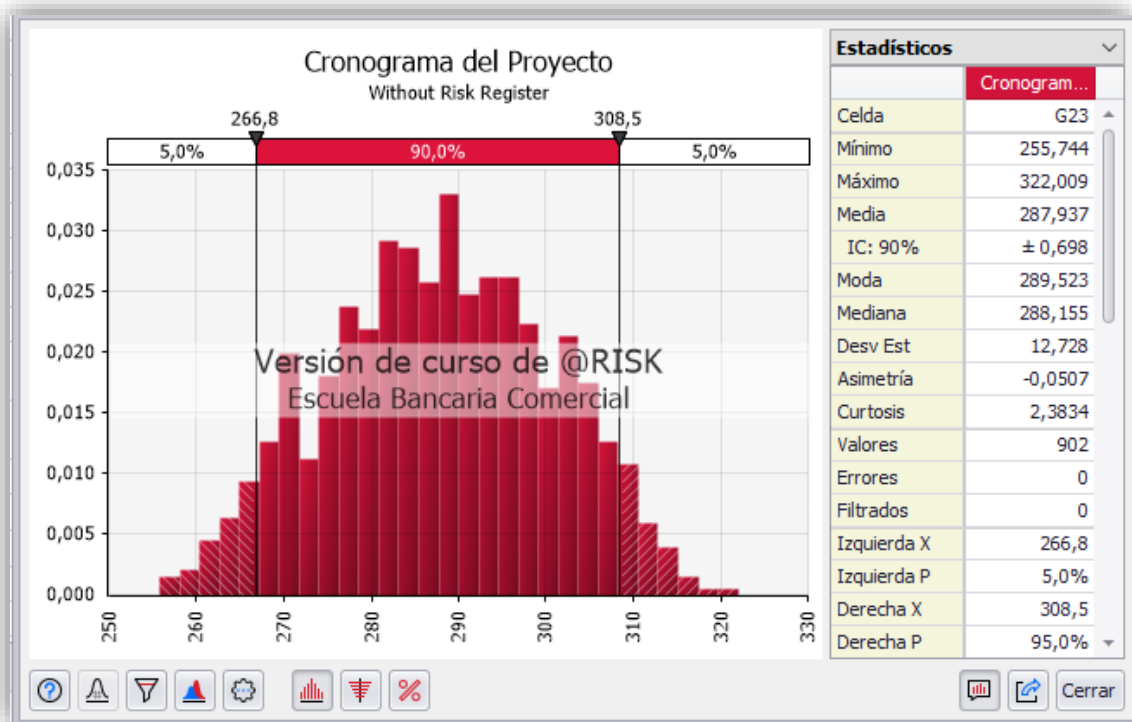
Cronograma del Proyecto
Without Risk Register

266,8 308,5

5,0% 90,0% 5,0%

0,035
0,030
0,025
0,020
0,015
0,010
0,005
0,000

250 260 270 280 290 300 310 320 330

Versión de curso de @RISK
Escuela Bancaria Comercial

Estadísticos

| | Cronogram... |
|---|---|
| Celda | G23 |
| Mínimo | 255,744 |
| Máximo | 322,009 |
| Media | 287,937 |
| IC: 90% | ± 0,698 |
| Moda | 289,523 |
| Mediana | 288,155 |
| Desv Est | 12,728 |
| Asimetría | -0,0507 |
| Curtosis | 2,3834 |
| Valores | 902 |
| Errores | 0 |
| Filtrados | 0 |
| Izquierda X | 266,8 |
| Izquierda P | 5,0% |
| Derecha X | 308,5 |
| Derecha P | 95,0% |

Cerrar